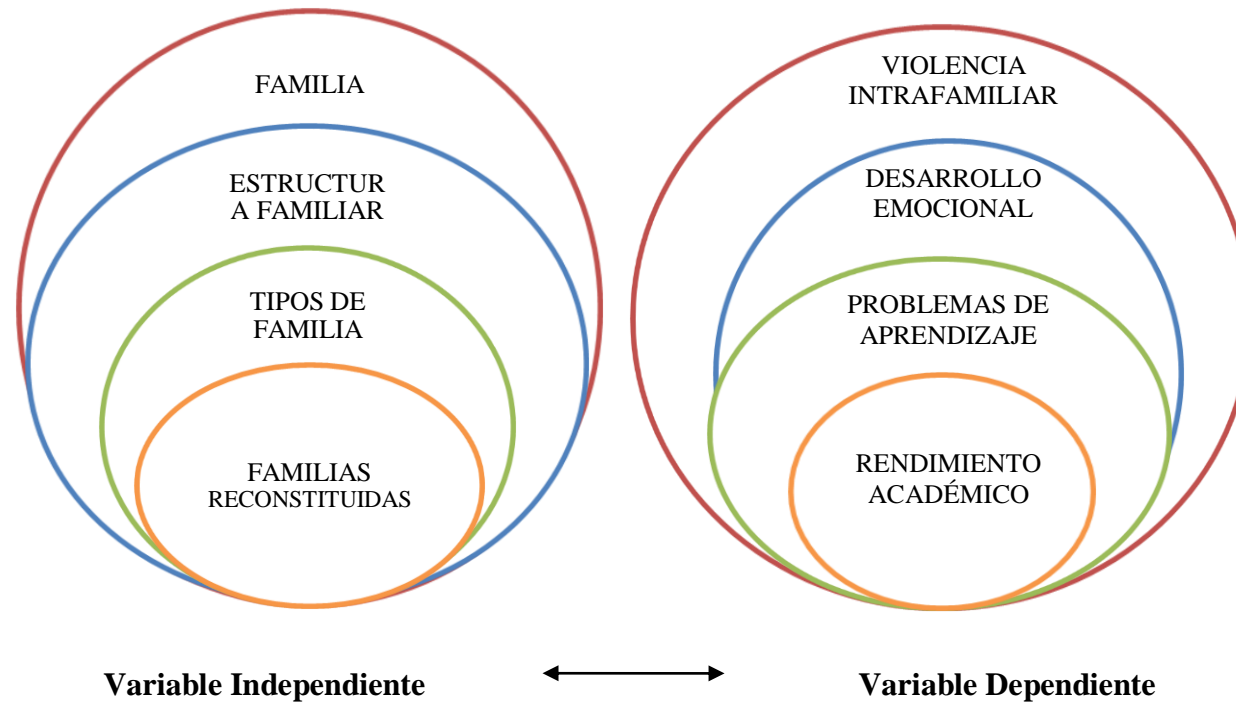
FAMILIA

ESTRUCTUR A FAMILIAR

TIPOS DE FAMILIA

FAMILIAS RECONSTITUIDAS

VIOLENCIA INTRAFAMILIAR

DESARROLLO EMOCIONAL

PROBLEMAS DE APRENDIZAJE

RENDIMIENTO ACADÉMICO

Variable Independiente

Variable Dependiente